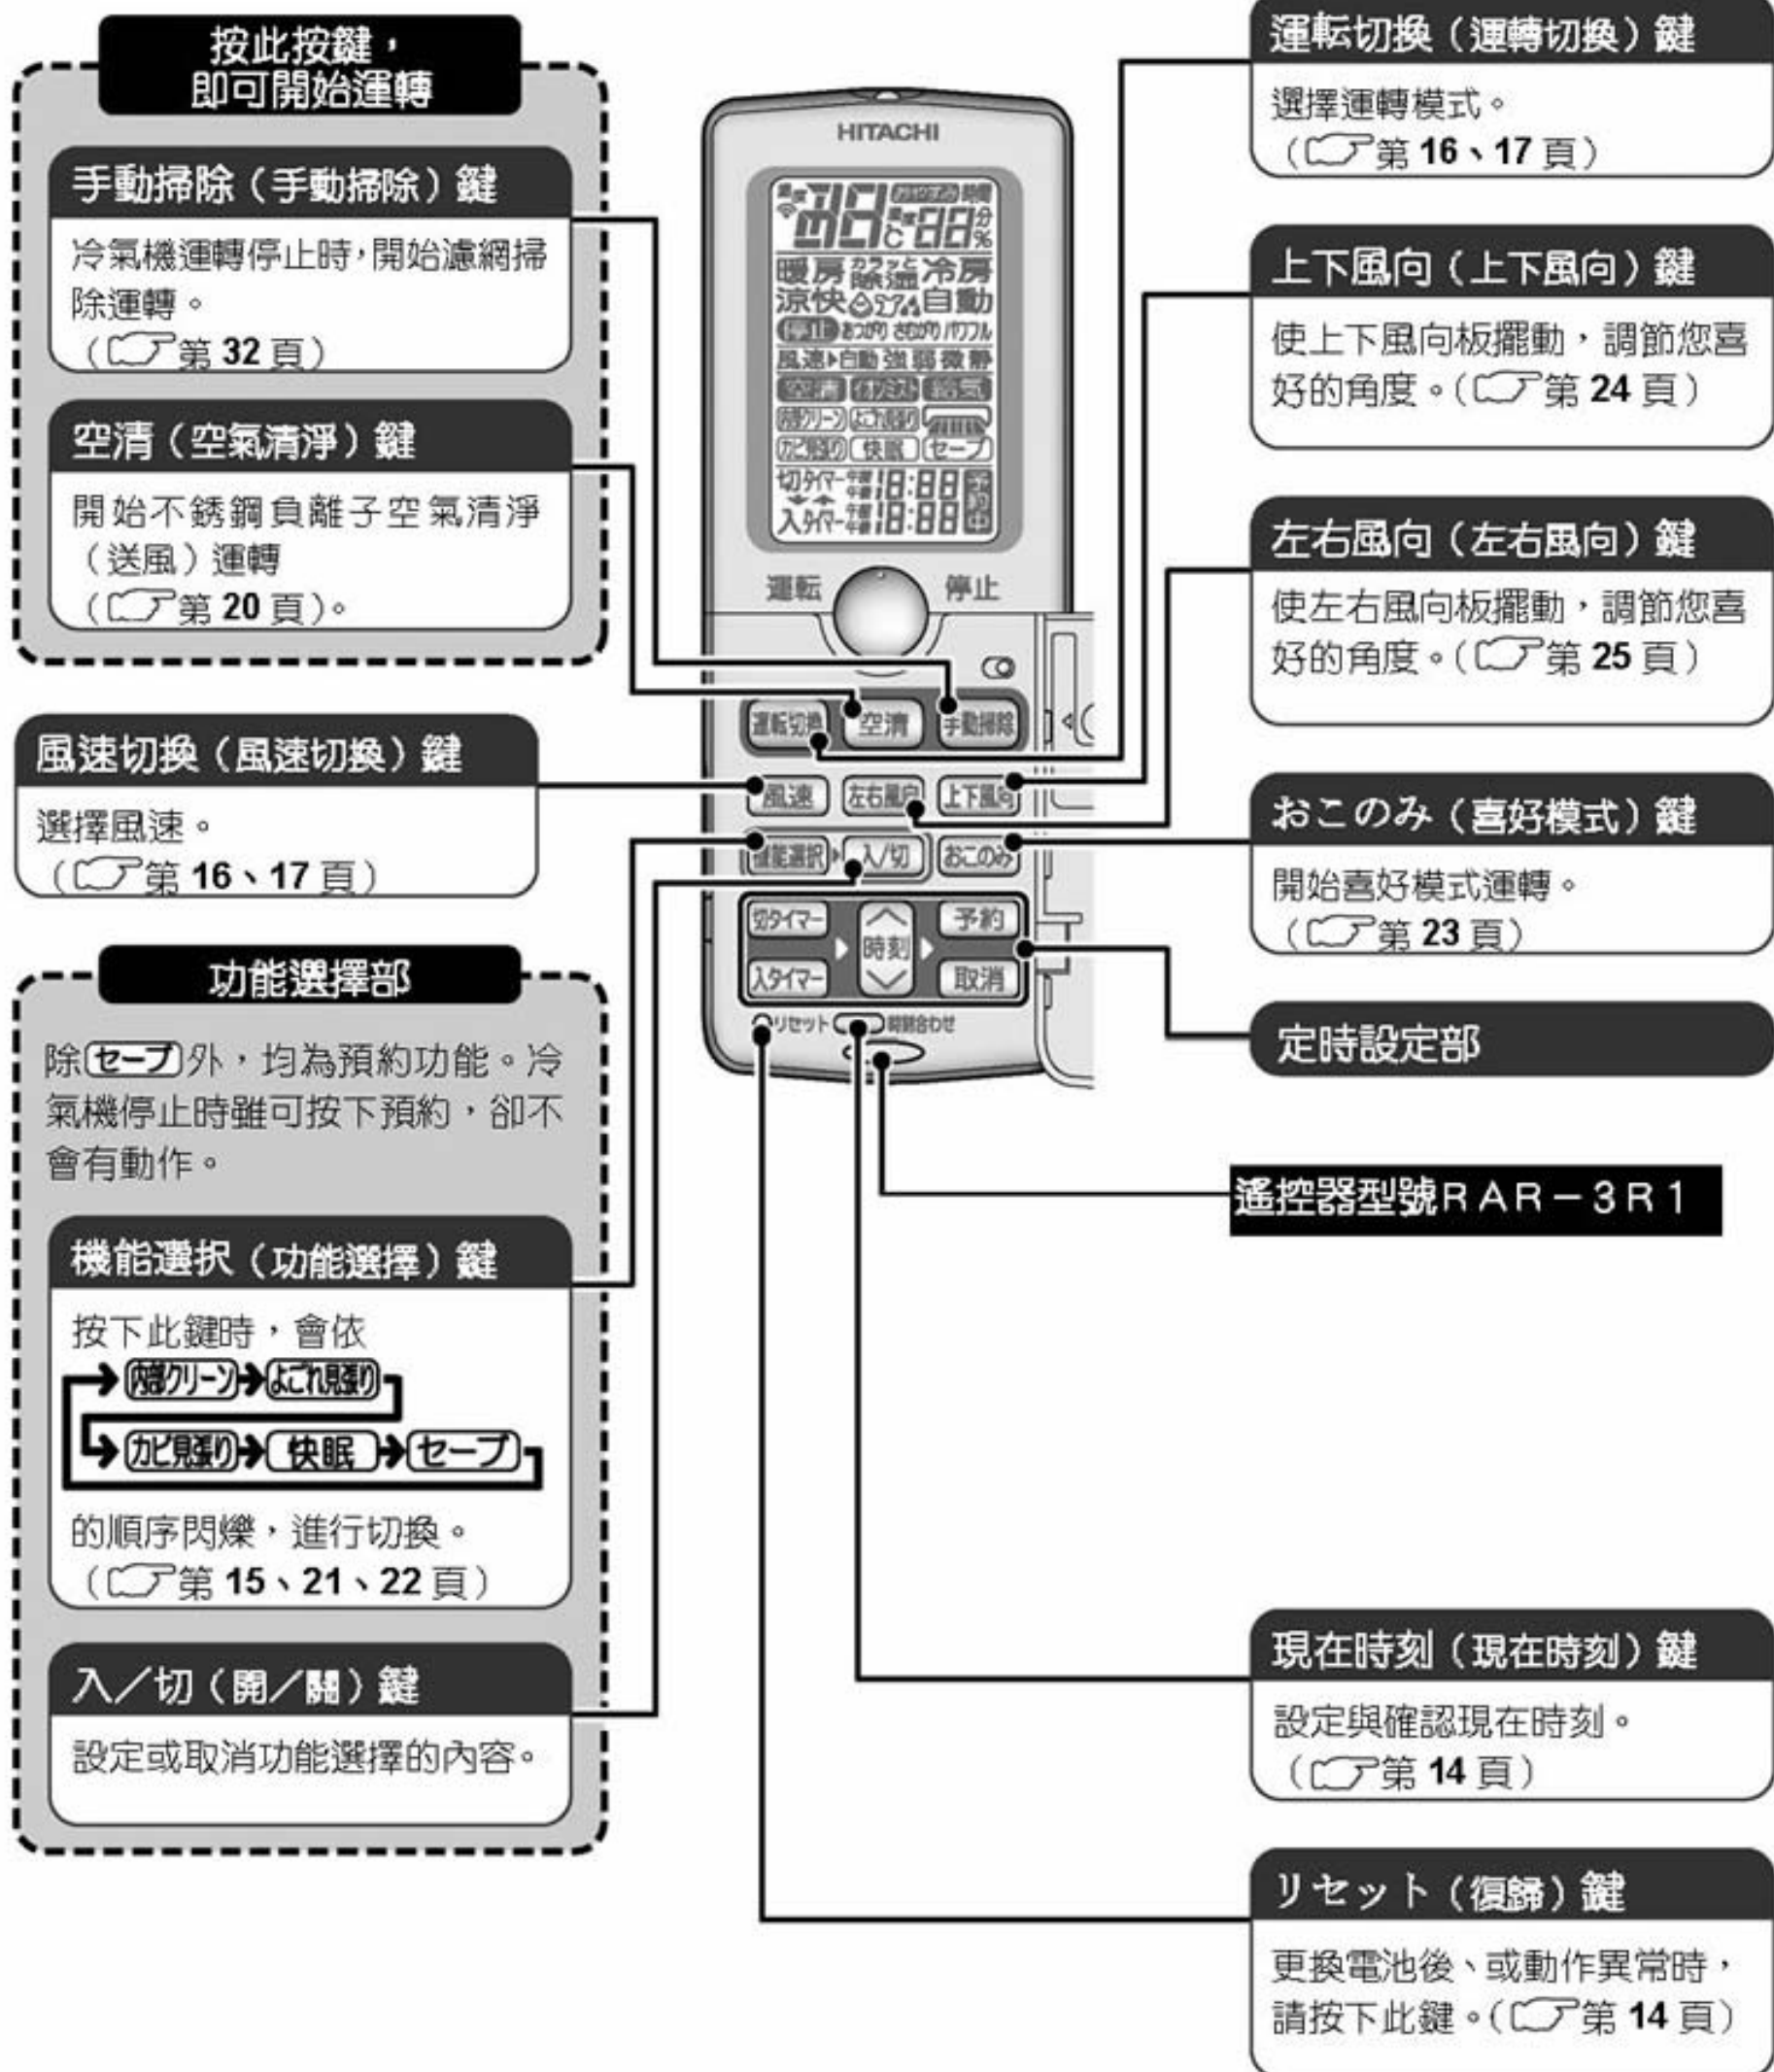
按此按鍵，
即可開始運轉

手動掃除（手動掃除）鍵

冷氣機運轉停止時，開始濾網掃除運轉。
（☞第 32 頁）

空清（空氣清淨）鍵

開始不銹鋼負離子空氣清淨（送風）運轉
（☞第 20 頁）。

風速切換（風速切換）鍵

選擇風速。
（☞第 16、17 頁）

功能選擇部

除 セーブ 外，均為預約功能。冷氣機停止時雖可按下預約，卻不會有動作。

機能選択（功能選擇）鍵

按下此鍵時，會依
→ 内部クリーン → よごれ防止 → カビ防止 → 快眠 → セーブ
的順序閃爍，進行切換。
（☞第 15、21、22 頁）

入／切（開／關）鍵

設定或取消功能選擇的內容。

HITACHI

88 88
暖房 除湿 冷房
涼快 自動
停止
風速 自動 強 弱 微 静
空清 イオンミスト
内部クリーン よごれ防止
カビ防止 快眠 セーブ
切タイマー 18:88
入タイマー 18:88

運転 停止
運転切換 空清 手動掃除
風速 左右風向 上下風向
機能選択 入/切 おこのみ
切タイマー 時刻 予約
入タイマー 取消
リセット 時計合わせ

運転切換（運轉切換）鍵

選擇運轉模式。
（☞第 16、17 頁）

上下風向（上下風向）鍵

使上下風向板擺動，調節您喜好的角度。（☞第 24 頁）

左右風向（左右風向）鍵

使左右風向板擺動，調節您喜好的角度。（☞第 25 頁）

おこのみ（喜好模式）鍵

開始喜好模式運轉。
（☞第 23 頁）

定時設定部

遙控器型號RAR－3R1

現在時刻（現在時刻）鍵

設定與確認現在時刻。
（☞第 14 頁）

リセット（復歸）鍵

更換電池後、或動作異常時，請按下此鍵。（☞第 14 頁）